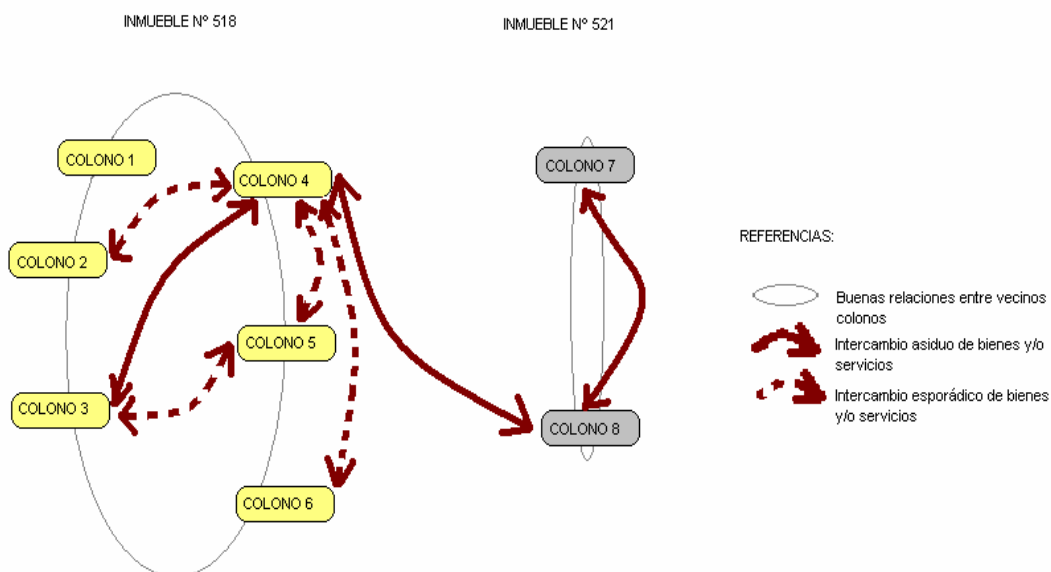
INMUEBLE N° 518

INMUEBLE N° 521

COLONO 1

COLONO 4

COLONO 2

COLONO 5

COLONO 3

COLONO 6

COLONO 7

COLONO 8

REFERENCIAS:

Buenas relaciones entre vecinos colonos

Intercambio asiduo de bienes y/o servicios

Intercambio esporádico de bienes y/o servicios